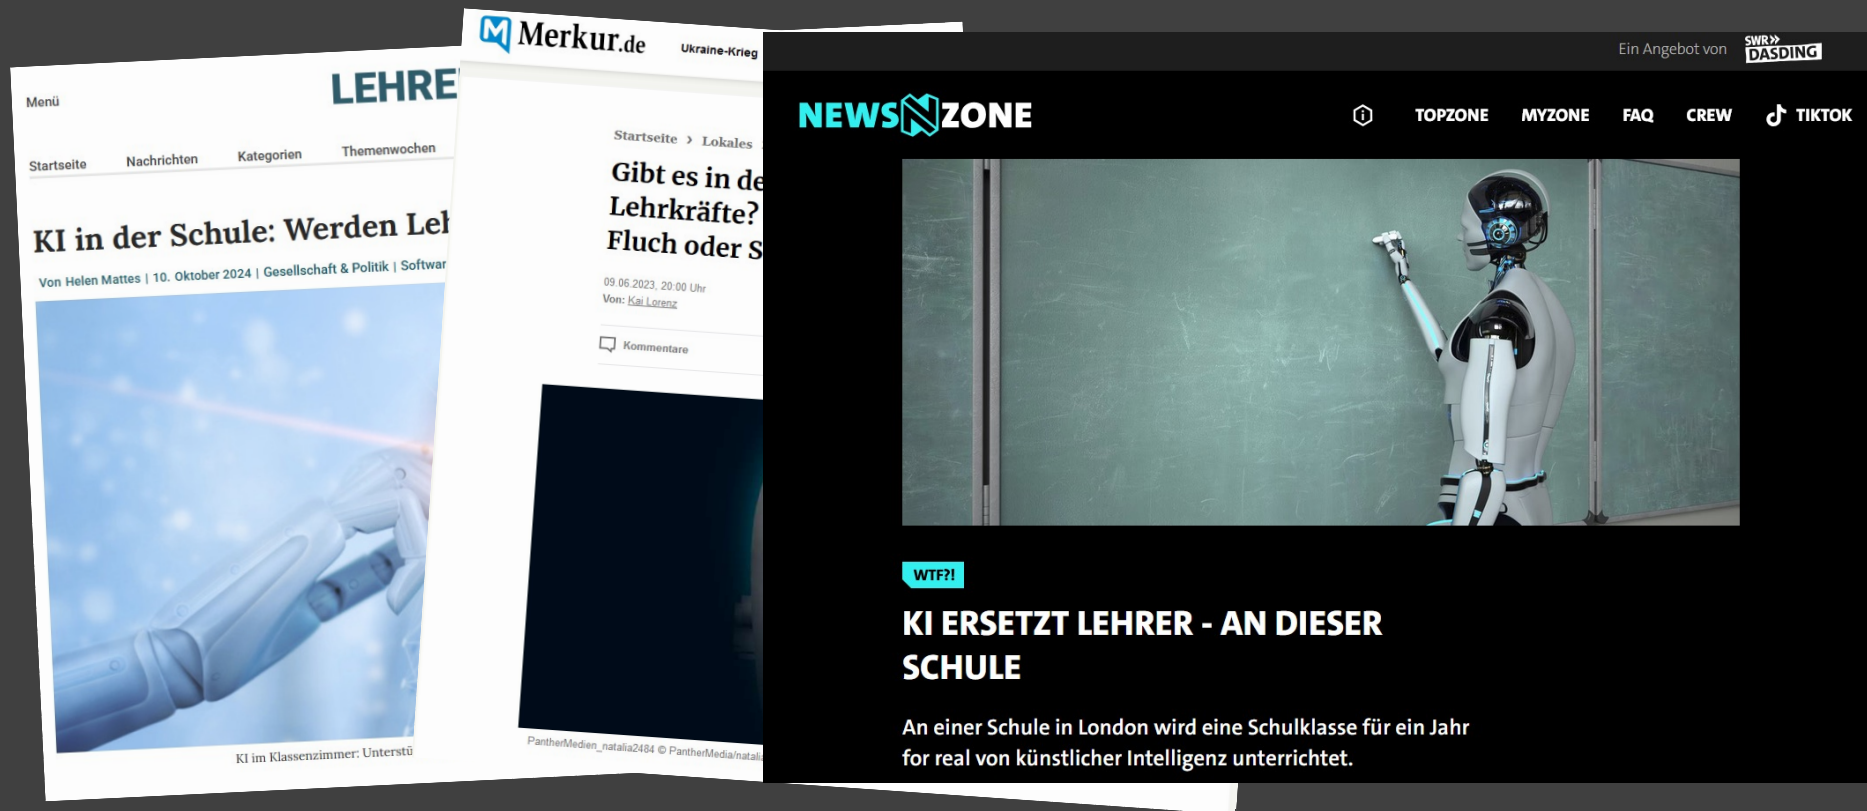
Menü

LEHRE

Startseite Nachrichten Kategorien Themenwochen

KI in der Schule: Werden Leh

Von Helen Mattes | 10. Oktober 2024 | Gesellschaft & Politik | Softwar

KI im Klassenzimmer: Unterstü

Merkur.de

Ukraine-Krieg

Startseite › Lokales

Gibt es in de Lehrkräfte? Fluch oder S

09.06.2023, 20:00 Uhr
Von: Kai Lorenz

Kommentare

PantherMedien_natalia2484 © PantherMedia/natal

Ein Angebot von SWR DASDING

NEWSZONE

TOPZONE MYZONE FAQ CREW TIKTOK

WTF?!

KI ERSETZT LEHRER - AN DIESER SCHULE

An einer Schule in London wird eine Schulklasse für ein Jahr for real von künstlicher Intelligenz unterrichtet.